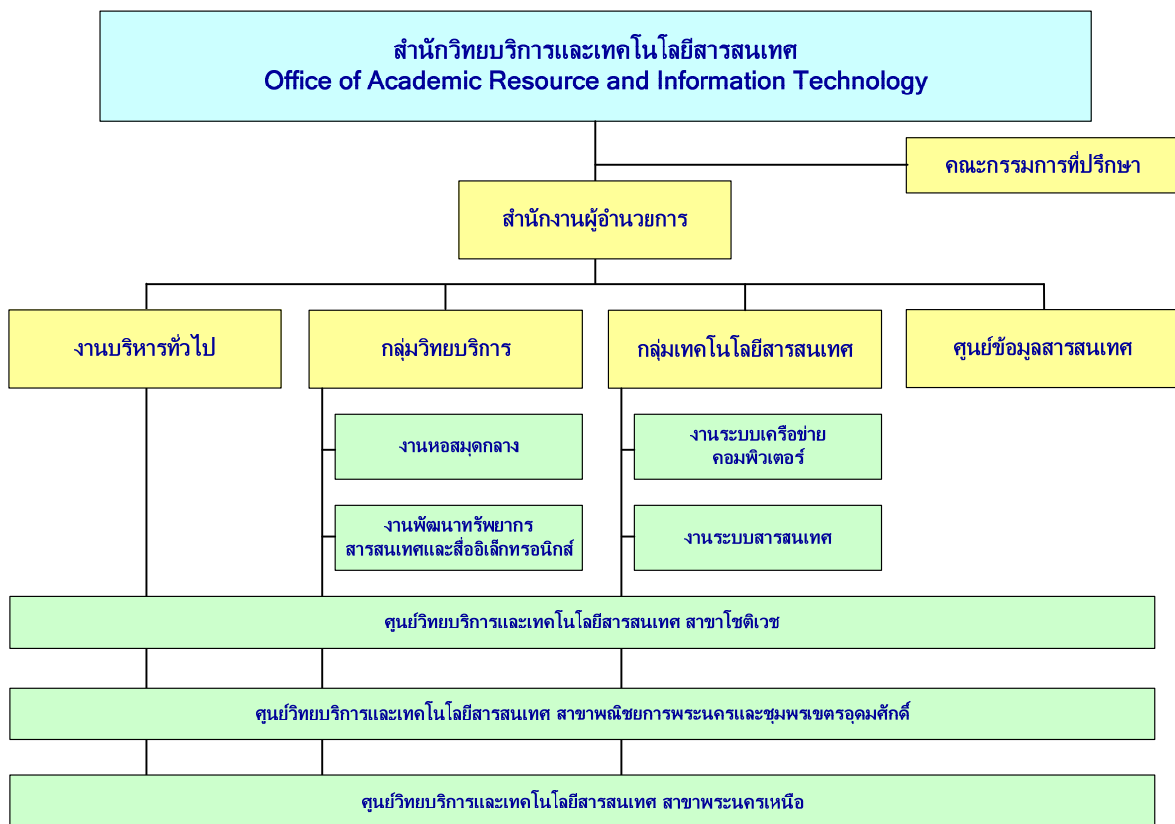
สำนักวิทยบริการและเทคโนโลยีสารสนเทศ
Office of Academic Resource and Information Technology

คณะกรรมการที่ปรึกษา

สำนักงานผู้อำนวยการ

งานบริหารทั่วไป

กลุ่มวิทยบริการ

กลุ่มเทคโนโลยีสารสนเทศ

ศูนย์ข้อมูลสารสนเทศ

งานหอสมุดกลาง

งานพัฒนาทรัพยากรสารสนเทศและสื่ออิเล็กทรอนิกส์

งานระบบเครือข่ายคอมพิวเตอร์

งานระบบสารสนเทศ

ศูนย์วิทยบริการและเทคโนโลยีสารสนเทศ สาขาโชติเวช

ศูนย์วิทยบริการและเทคโนโลยีสารสนเทศ สาขาพณิชยการพระนครและชุมพรเขตรอุดมศักดิ์

ศูนย์วิทยบริการและเทคโนโลยีสารสนเทศ สาขาพระนครเหนือ